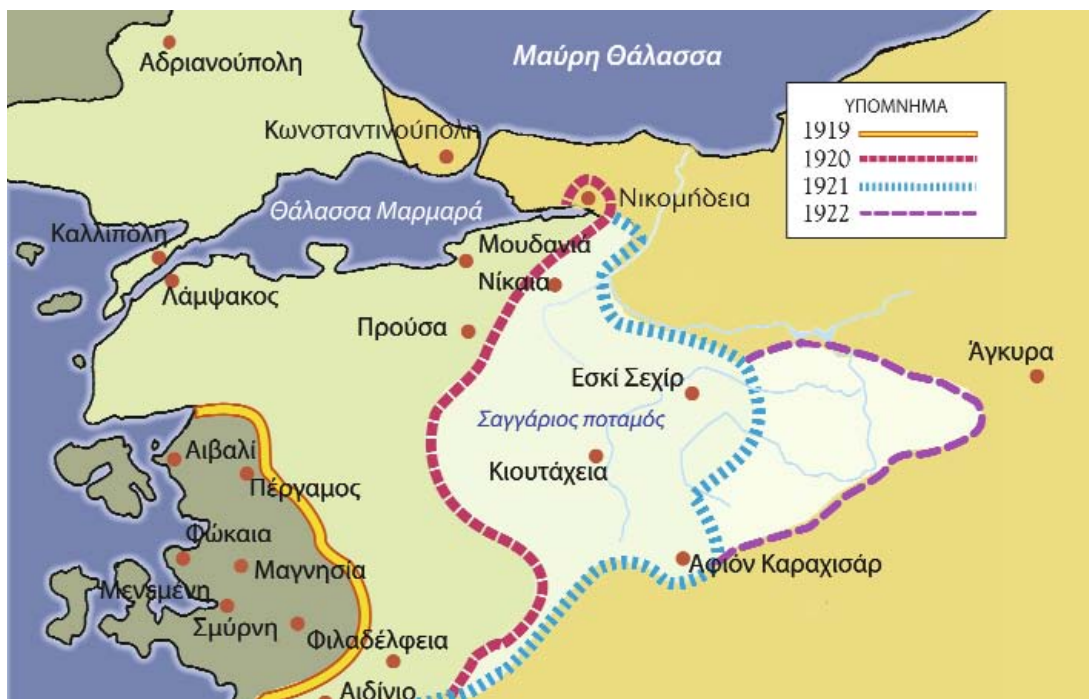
Αδριανούπολη

Μαύρη Θάλασσα

ΥΠΟΜΝΗΜΑ
1919
1920
1921
1922

Κωνσταντινούπολη

Νικομήδεια

Θάλασσα Μαρμαρά

Καλλίπολη

Μουδανιά

Νίκαια

Λάμψακος

Προύσα

Άγκυρα

Εσκί Σεχίρ

Σαγγάριος ποταμός

Αιβαλί

Πέργαμος

Κιουτάχεια

Φώκαια

Μαγνησία

Αφιόν Καραχισάρ

Μενεμένη

Σμύρνη

Φιλαδέλφεια

Αιδίνιο